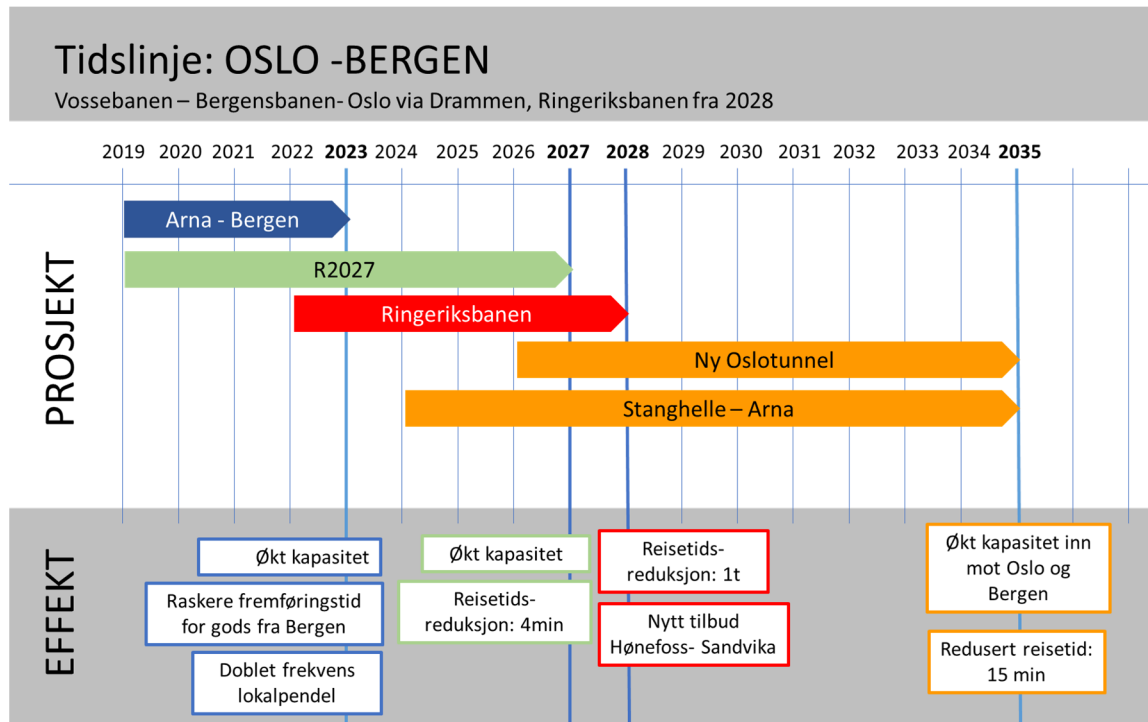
Tidslinje: OSLO -BERGEN

Vossebanen – Bergensbanen- Oslo via Drammen, Ringeriksbanen fra 2028

2019 2020 2021 2022 **2023** 2024 2025 2026 **2027** **2028** 2029 2030 2031 2032 2033 2034 **2035**

PROSJEKT

Arna - Bergen

R2027

Ringeriksbanen

Ny Oslotunnel

Stanghelle – Arna

EFFEKT

Økt kapasitet

Raskere fremføringstid for gods fra Bergen

Doblet frekvens lokalpendel

Økt kapasitet

Reisetids-reduksjon: 4min

Reisetids-reduksjon: 1t

Nytt tilbud Hønefoss- Sandvika

Økt kapasitet inn mot Oslo og Bergen

Redusert reisetid: 15 min